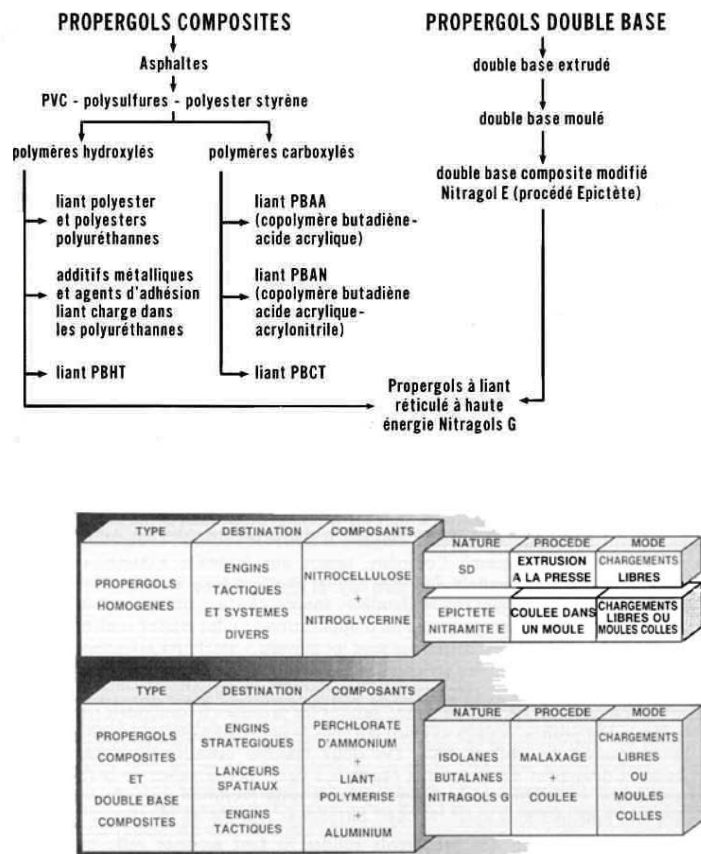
PROPERGOLS COMPOSITES

Asphaltes

PVC - polysulfures - polyester styrène

polymères hydroxylés

liant polyester et polyesters polyuréthannes

additifs métalliques et agents d'adhésion liant charge dans les polyuréthannes

liant PBHT

polymères carboxylés

liant PBAA (copolymère butadiène-acide acrylique)

liant PBAN (copolymère butadiène acide acrylique-acrylonitrile)

liant PBCT

PROPERGOLS DOUBLE BASE

double base extrudé

double base moulé

double base composite modifié Nitragol E (procédé Epictète)

Propergols à liant réticulé à haute énergie Nitragols G

| TYPE | DESTINATION | COMPOSANTS |
|---|---|---|
| PROPERGOLS HOMOGENES | ENGINS TACTIQUES ET SYSTEMES DIVERS | NITROCELLULOSE + NITROGLYCERINE |

| NATURE | PROCEDE | MODE |
|---|---|---|
| SD | EXTRUSION A LA PRESSE | CHARGEMENTS LIBRES |
| EPICTETE NITRAMITE E | COULEE DANS UN MOULE | CHARGEMENTS LIBRES OU MOULES COLLES |

| TYPE | DESTINATION | COMPOSANTS |
|---|---|---|
| PROPERGOLS COMPOSITES ET DOUBLE BASE COMPOSITES | ENGINS STRATEGIQUES LANCEURS SPATIAUX ENGINS TACTIQUES | PERCHLORATE D'AMMONIUM + LIANT POLYMERISE + ALUMINIUM |

| NATURE | PROCEDE | MODE |
|---|---|---|
| ISOLANES BUTALANES NITRAGOLS G | MALAXAGE + COULEE | CHARGEMENTS LIBRES OU MOULES COLLES |